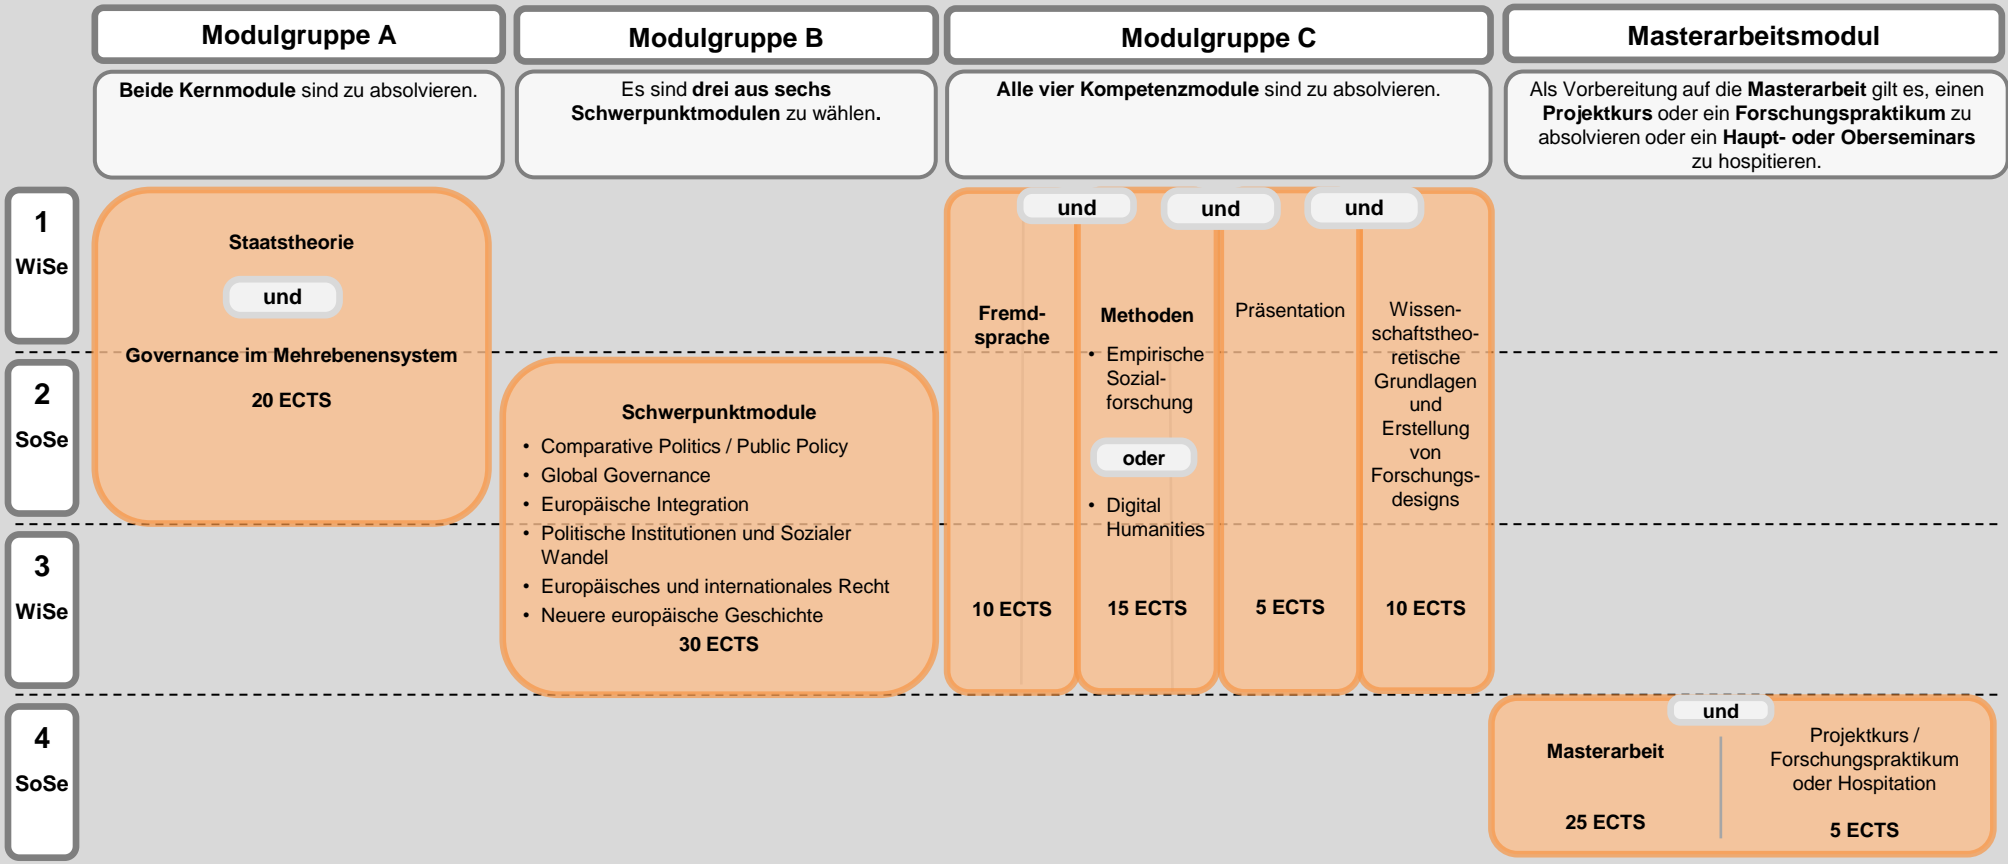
Modulgruppe A

Beide Kernmodule sind zu absolvieren.

Modulgruppe B

Es sind drei aus sechs Schwerpunktmodulen zu wählen.

Modulgruppe C

Alle vier Kompetenzmodule sind zu absolvieren.

Masterarbeitsmodul

Als Vorbereitung auf die Masterarbeit gilt es, einen Projektkurs oder ein Forschungspraktikum zu absolvieren oder ein Haupt- oder Oberseminars zu hospitieren.

1 WiSe

2 SoSe

3 WiSe

4 SoSe

Staatstheorie

und

Governance im Mehrebenensystem

20 ECTS

Schwerpunktmodule
- Comparative Politics / Public Policy
- Global Governance
- Europäische Integration
- Politische Institutionen und Sozialer Wandel
- Europäisches und internationales Recht
- Neuere europäische Geschichte

30 ECTS

und und und

Fremdsprache

10 ECTS

Methoden
- Empirische Sozialforschung

oder

- Digital Humanities

15 ECTS

Präsentation

5 ECTS

Wissenschaftstheoretische Grundlagen und Erstellung von Forschungsdesigns

10 ECTS

und

Masterarbeit

25 ECTS

Projektkurs / Forschungspraktikum oder Hospitation

5 ECTS